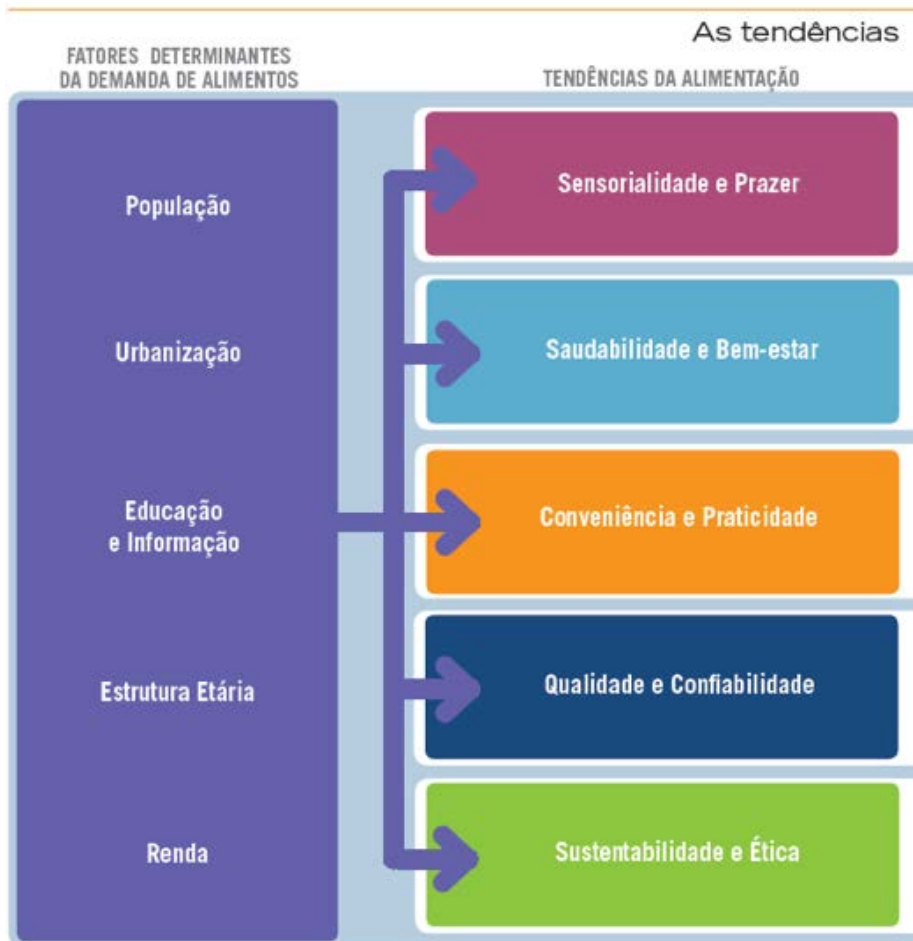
As tendências

FATORES DETERMINANTES DA DEMANDA DE ALIMENTOS

TENDÊNCIAS DA ALIMENTAÇÃO

População

Urbanização

Educação e Informação

Estrutura Etária

Renda

Sensorialidade e Prazer

Saudabilidade e Bem-estar

Conveniência e Praticidade

Qualidade e Confiabilidade

Sustentabilidade e Ética